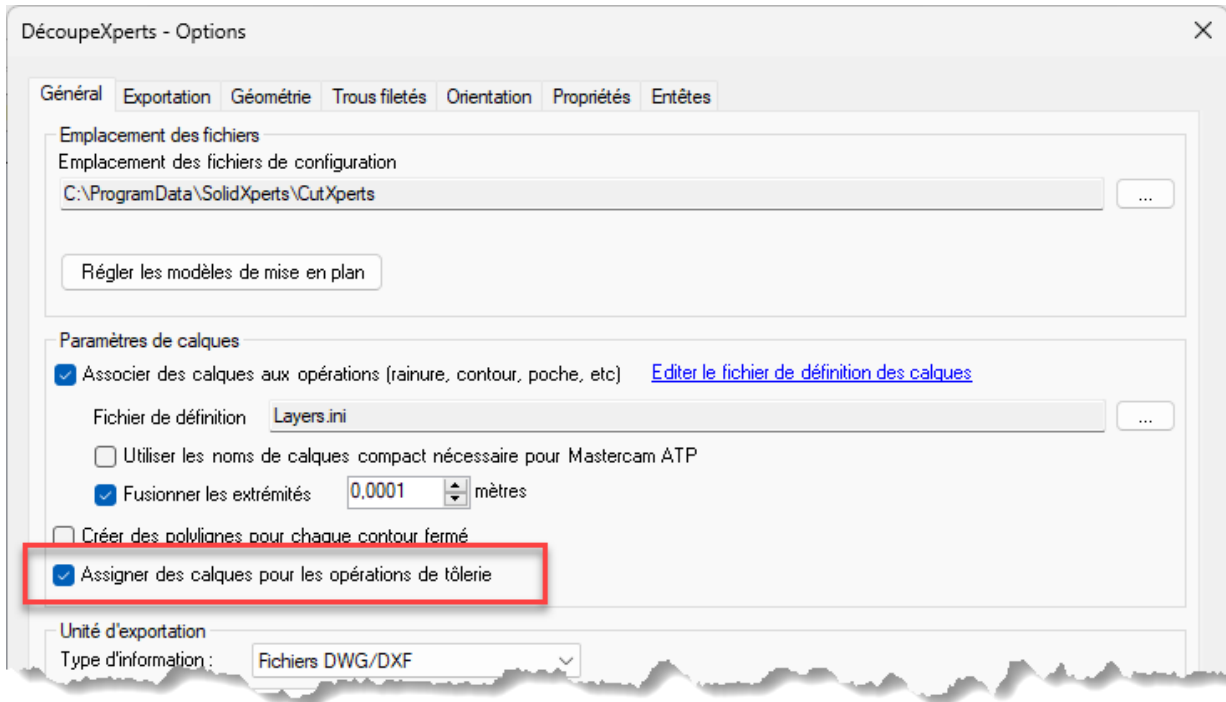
DécoupeXperts - Options

Général | Exportation | Géométrie | Trous filetés | Orientation | Propriétés | Entêtes

Emplacement des fichiers

Emplacement des fichiers de configuration

C:\ProgramData\SolidXperts\CutXperts

...

Régler les modèles de mise en plan

Paramètres de calques

Associer des calques aux opérations (rainure, contour, poche, etc)

Editer le fichier de définition des calques

Fichier de définition

Layers.ini

...

Utiliser les noms de calques compact nécessaire pour Mastercam ATP

Fusionner les extrémités

0,0001

mètres

Créer des polylignes pour chaque contour fermé

Assigner des calques pour les opérations de tôlerie

Unité d'exportation

Type d'information :

Fichiers DWG/DXF